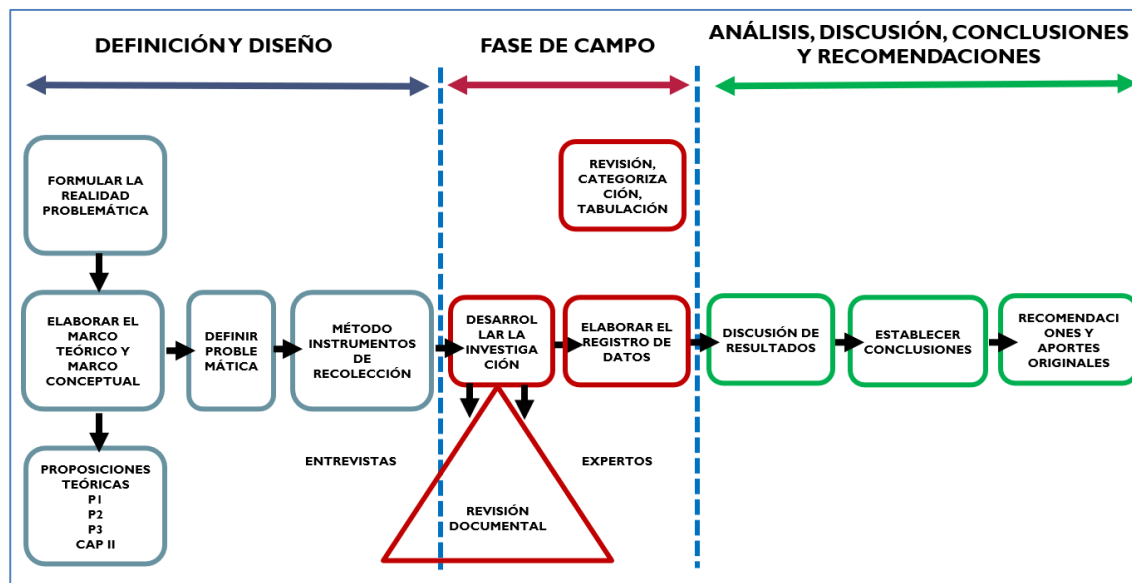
DEFINICIÓN Y DISEÑO

FASE DE CAMPO

ANÁLISIS, DISCUSIÓN, CONCLUSIONES Y RECOMENDACIONES

FORMULAR LA REALIDAD PROBLEMÁTICA

REVISIÓN, CATEGORIZACIÓN, TABULACIÓN

ELABORAR EL MARCO TEÓRICO Y MARCO CONCEPTUAL

DEFINIR PROBLEMÁTICA

MÉTODO INSTRUMENTOS DE RECOLECCIÓN

DESARROLLAR LA INVESTIGACIÓN

ELABORAR EL REGISTRO DE DATOS

DISCUSIÓN DE RESULTADOS

ESTABLECER CONCLUSIONES

RECOMENDACIONES Y APORTES ORIGINALES

PROPOSICIONES TEÓRICAS
P1
P2
P3
CAP II

ENTREVISTAS

EXPERTOS

REVISIÓN DOCUMENTAL